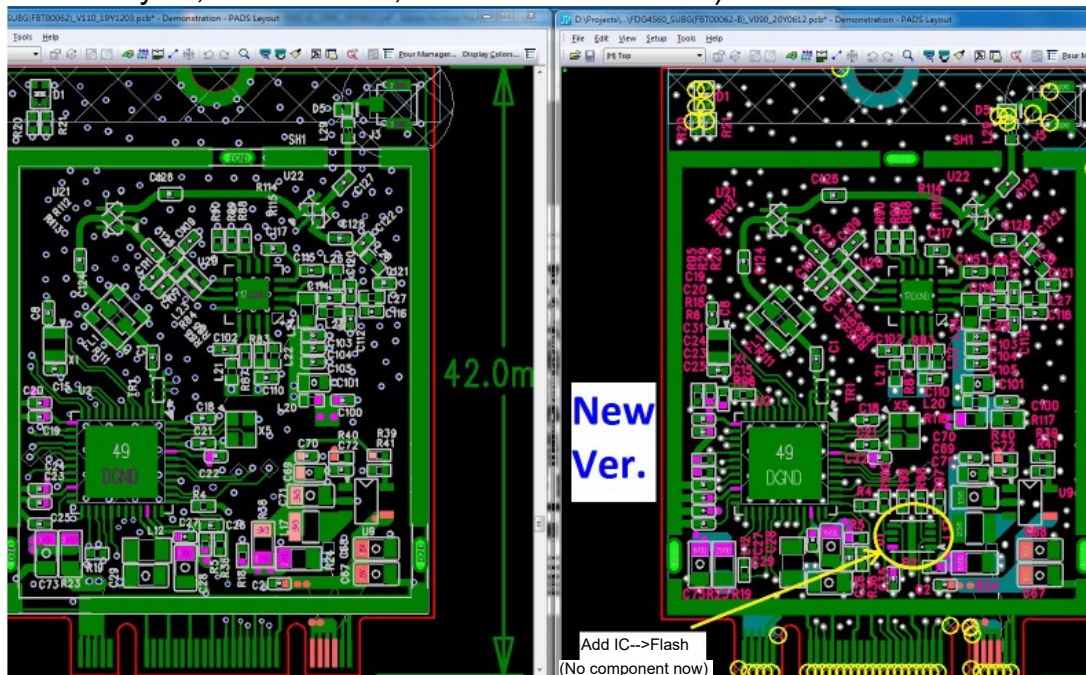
SUBG(FBT00062)_V110_19Y1203.pcb* - Demonstration - PADS Layout

Tools Help

Pour Manager... Display Colors...

D1 R20 R21 D5 SH1 L29 J3 C128 U21 R114 U22 C127 C117 C124 U20 C125 C126 C121 C27 C116 C8 X1 C15 U2 C102 R83 C103 C104 C105 C101 L21 R82 L20 C100 C20 C19 C18 C21 X5 C22 49 DGND C70 R40 R39 R41 C69 R4 C27 C28 R38 L17 U9 L12 C25 C73 R23 R19 C2 C67

42.0m

D:\Projects\...\FDG4560_SUBG(FBT00062-B)_V090_20Y0612.pcb* - Demonstration - PADS Layout

File Edit View Setup Tools Help

Top

Pour M

D1 R20 R21 D5 SH1 L29 J3 C128 U21 R114 U22 C127 C124 U20 C117 C115 C121 C27 C116 C19 C20 R18 C31 C24 C23 X1 C15 C102 R83 C103 C105 C101 L21 R82 C100 R117 X5 C18 49 DGND C70 R40 C69 R41 C72 R4 U9 C73 R23 R19 C2 R67

New Ver.

Add IC-->Flash
(No component now)